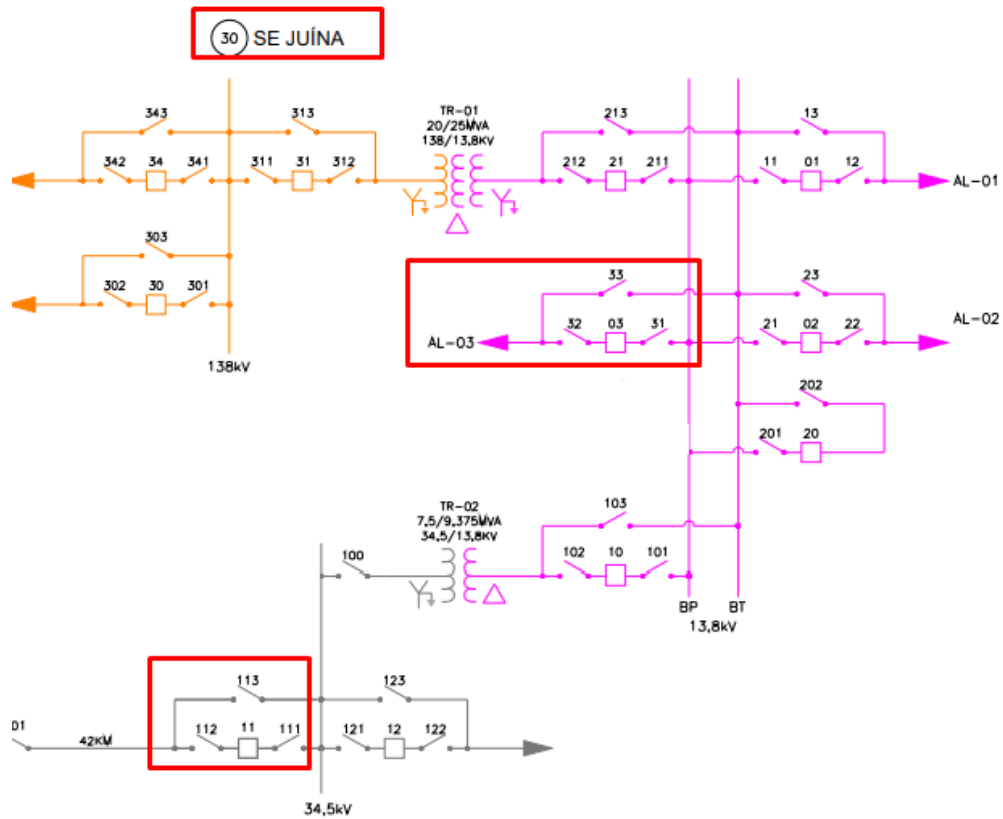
30 SE JUÍNA

343
313
342 34 341
311 31 312
TR-01
20/25MVA
138/13,8KV
303
302 30 301
138kV

213
13
212 21 211
11 01 12
AL-01
33
23
AL-03
32 03 31
21 02 22
AL-02
202
201 20

TR-02
7,5/9,375MVA
34,5/13,8KV
103
100
102 10 101
BP BT
13,8kV

113
123
01
42KM
112 11 111
121 12 122
34,5kV